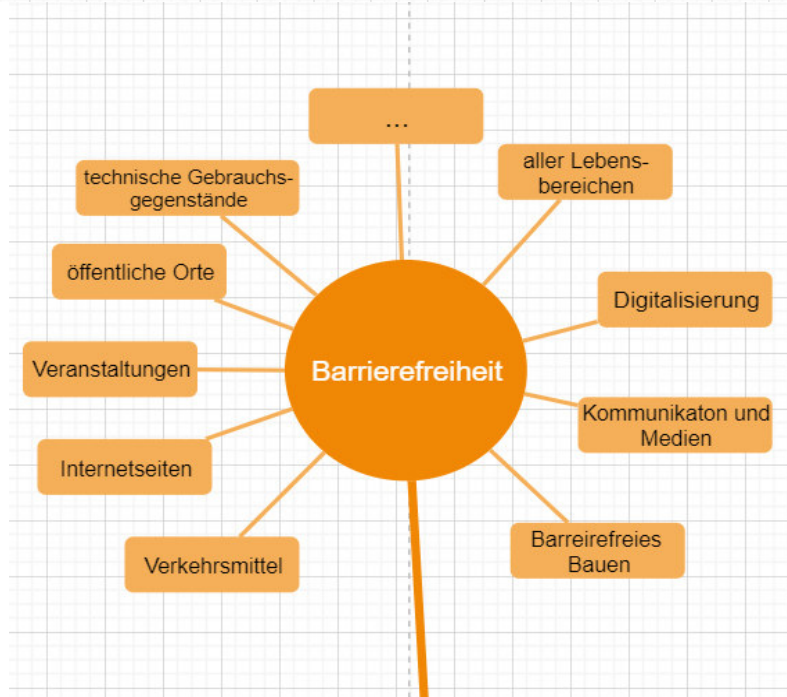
...

aller Lebensbereichen

Digitalisierung

Kommunikaton und Medien

Barreirefreies Bauen

Verkehrsmittel

Internetseiten

Veranstaltungen

öffentliche Orte

technische Gebrauchsgegenstände

Barrierefreiheit